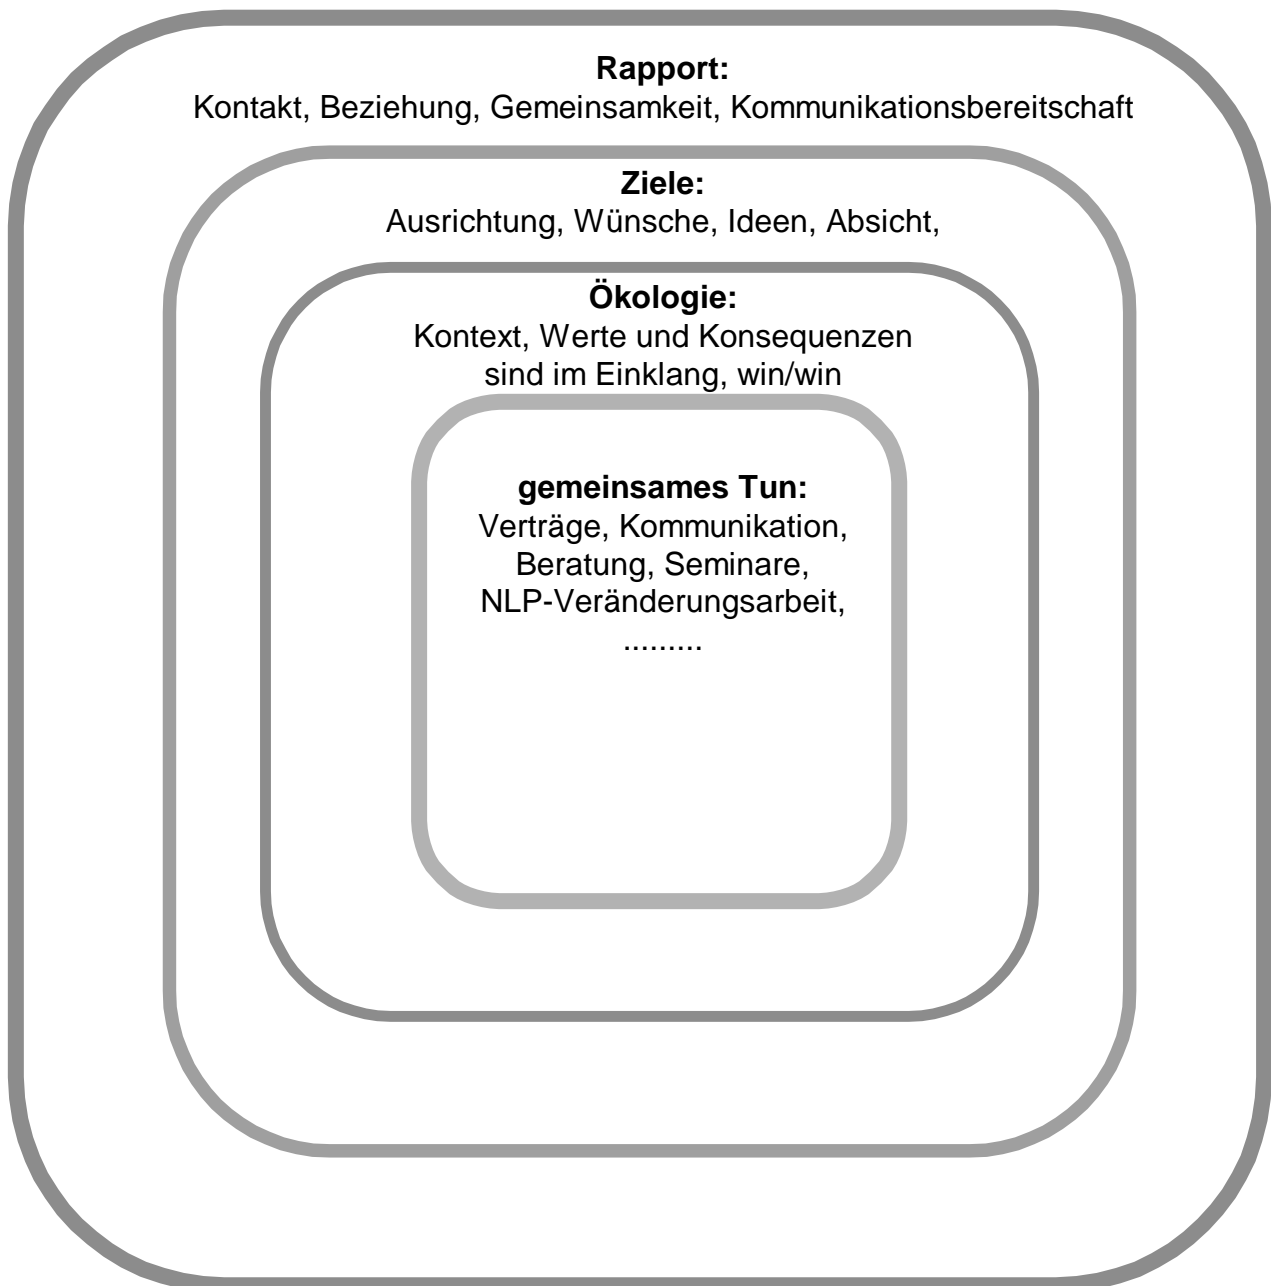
**Rapport:**
Kontakt, Beziehung, Gemeinsamkeit, Kommunikationsbereitschaft

**Ziele:**
Ausrichtung, Wünsche, Ideen, Absicht,

**Ökologie:**
Kontext, Werte und Konsequenzen sind im Einklang, win/win

**gemeinsames Tun:**
Verträge, Kommunikation, Beratung, Seminare, NLP-Veränderungsarbeit, .........